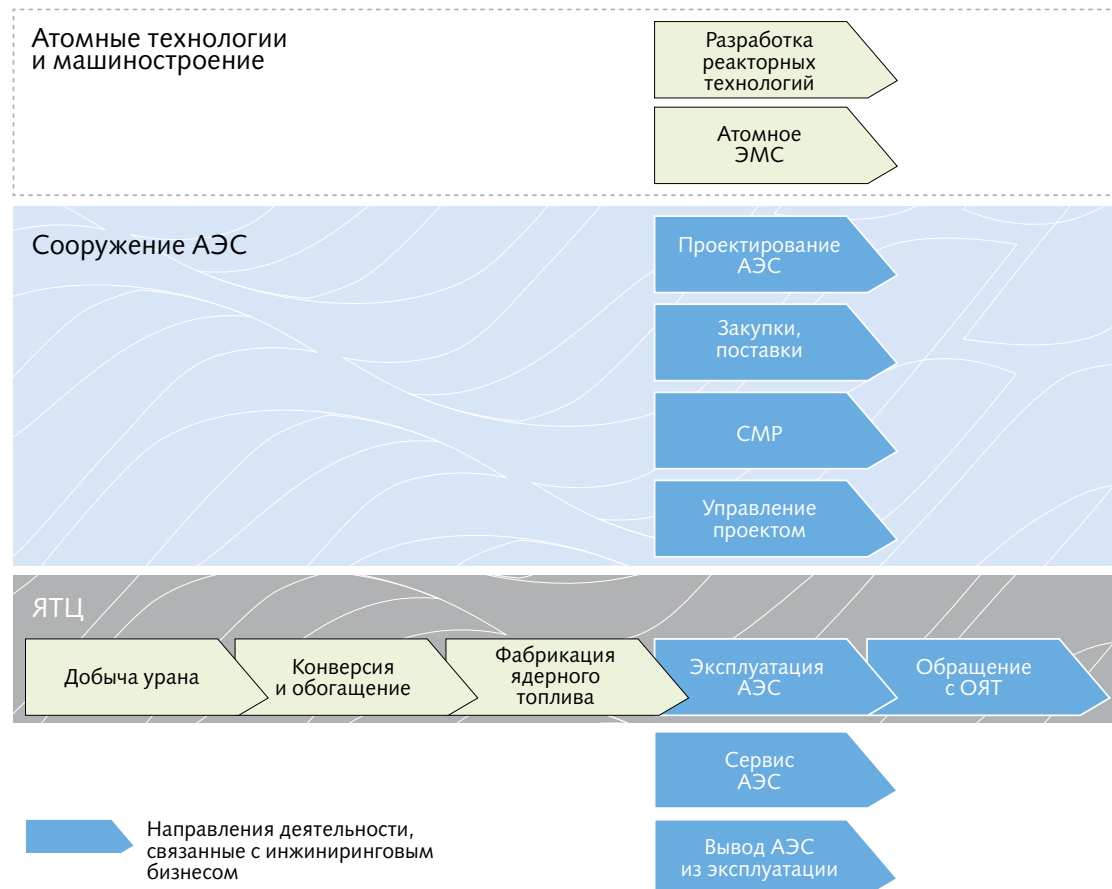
Атомные технологии и машиностроение

Разработка реакторных технологий

Атомное ЭМС

Сооружение АЭС

Проектирование АЭС

Закупки, поставки

СМР

Управление проектом

ЯТЦ

Добыча урана

Конверсия и обогащение

Фабрикация ядерного топлива

Эксплуатация АЭС

Обращение с ОЯТ

Сервис АЭС

Вывод АЭС из эксплуатации

Направления деятельности, связанные с инжиниринговым бизнесом